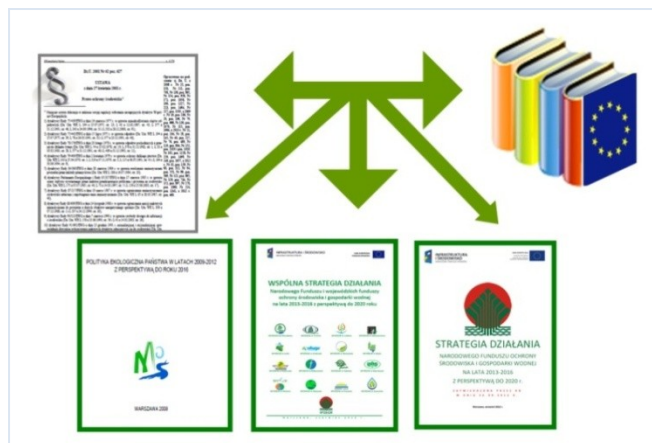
§

Dz.U. 2001 Nr 62 poz. 627

USTAWA
z dnia 27 kwietnia 2001 r.

Prawo ochrony środowiska

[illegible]

POLITYKA EKOLOGICZNA PAŃSTWA W LATACH 2009-2012
Z PERSPEKTYWĄ DO ROKU 2016

WARSZAWA 2008

WSPÓLNA STRATEGIA DZIAŁANIA
Narodowego Funduszu i wojewódzkich funduszy ochrony środowiska i gospodarki wodnej na lata 2013-2016 z perspektywą do 2020 roku

STRATEGIA DZIAŁANIA
NARODOWEGO FUNDUSZU OCHRONY ŚRODOWISKA I GOSPODARKI WODNEJ
NA LATA 2013-2016
Z PERSPEKTYWĄ DO 2020 r.